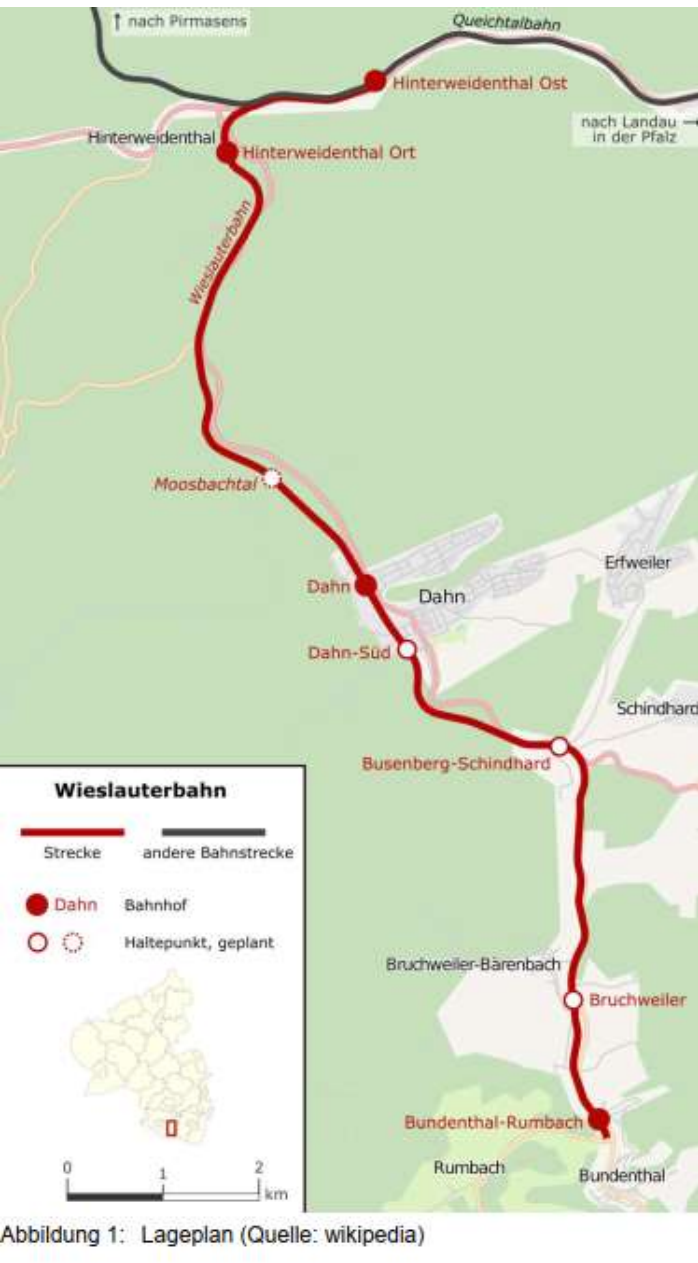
↑ nach Pirmasens
Queichtalbahn
Hinterweidenthal Ost
nach Landau → in der Pfalz
Hinterweidenthal
Hinterweidenthal Ort
Wieslauterbahn
Moosbachtal
Dahn
Dahn
Erfweiler
Dahn-Süd
Schindhard
Busenberg-Schindhard
Wieslauterbahn
Strecke
andere Bahnstrecke
Dahn
Bahnhof
Haltepunkt, geplant
Bruchweiler-Bärenbach
Bruchweiler
Bundenthal-Rumbach
Rumbach
Bundenthal
0
1
2
km
Abbildung 1: Lageplan (Quelle: wikipedia)